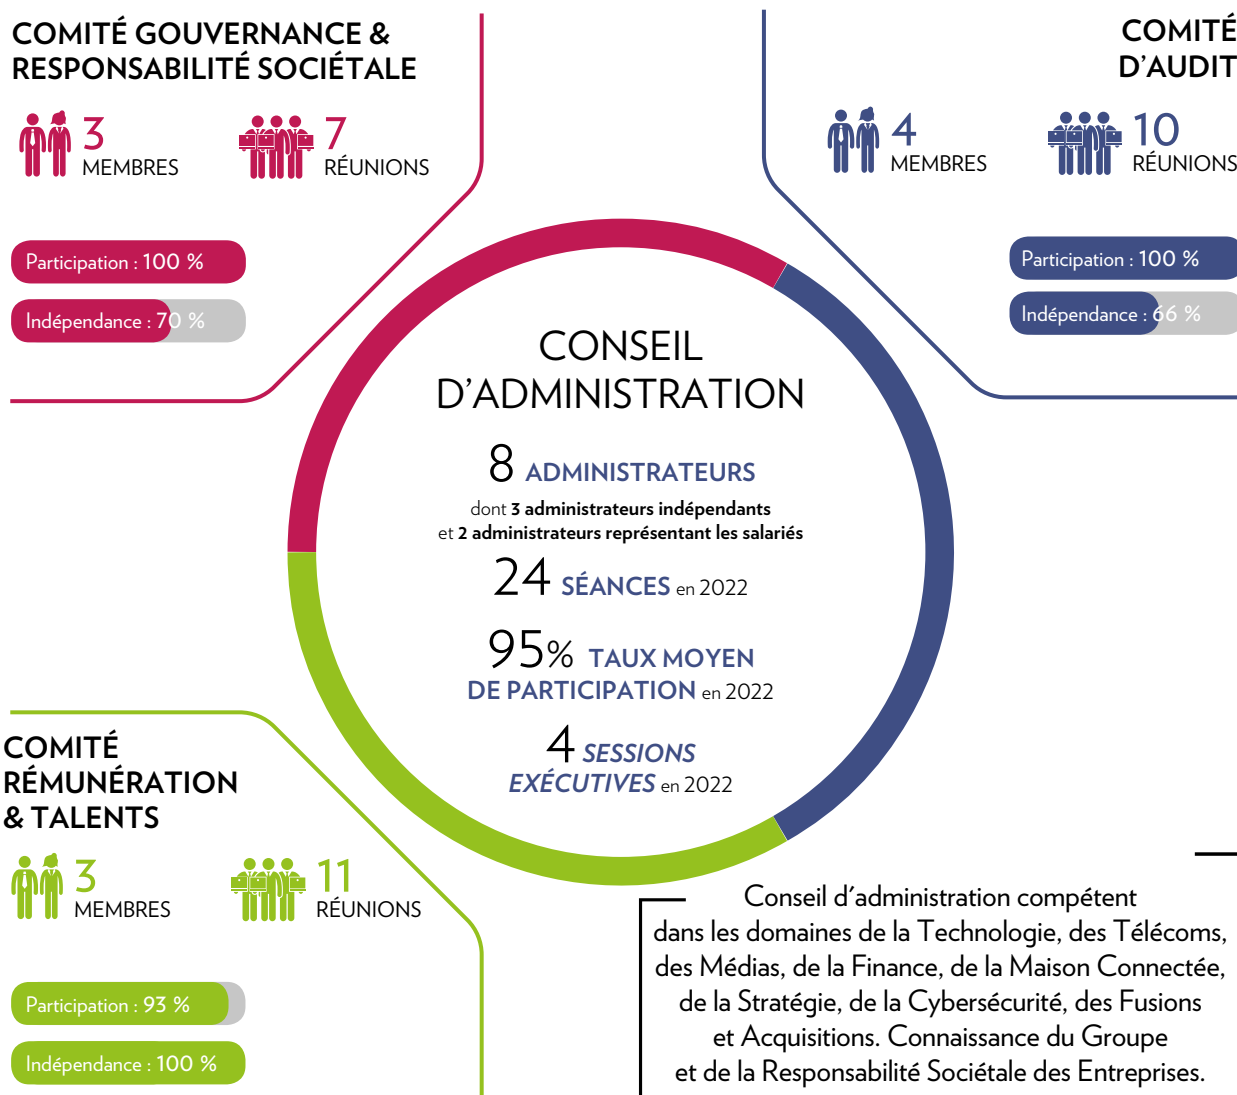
COMITÉ GOUVERNANCE & RESPONSABILITÉ SOCIÉTALE

3 MEMBRES

7 RÉUNIONS

Participation : 100 %

Indépendance : 70 %

COMITÉ D'AUDIT

4 MEMBRES

10 RÉUNIONS

Participation : 100 %

Indépendance : 66 %

CONSEIL D'ADMINISTRATION

8 ADMINISTRATEURS

dont 3 administrateurs indépendants et 2 administrateurs représentant les salariés

24 SÉANCES en 2022

95% TAUX MOYEN DE PARTICIPATION en 2022

4 SESSIONS EXÉCUTIVES en 2022

COMITÉ RÉMUNÉRATION & TALENTS

3 MEMBRES

11 RÉUNIONS

Participation : 93 %

Indépendance : 100 %

Conseil d'administration compétent dans les domaines de la Technologie, des Télécoms, des Médias, de la Finance, de la Maison Connectée, de la Stratégie, de la Cybersécurité, des Fusions et Acquisitions. Connaissance du Groupe et de la Responsabilité Sociétale des Entreprises.